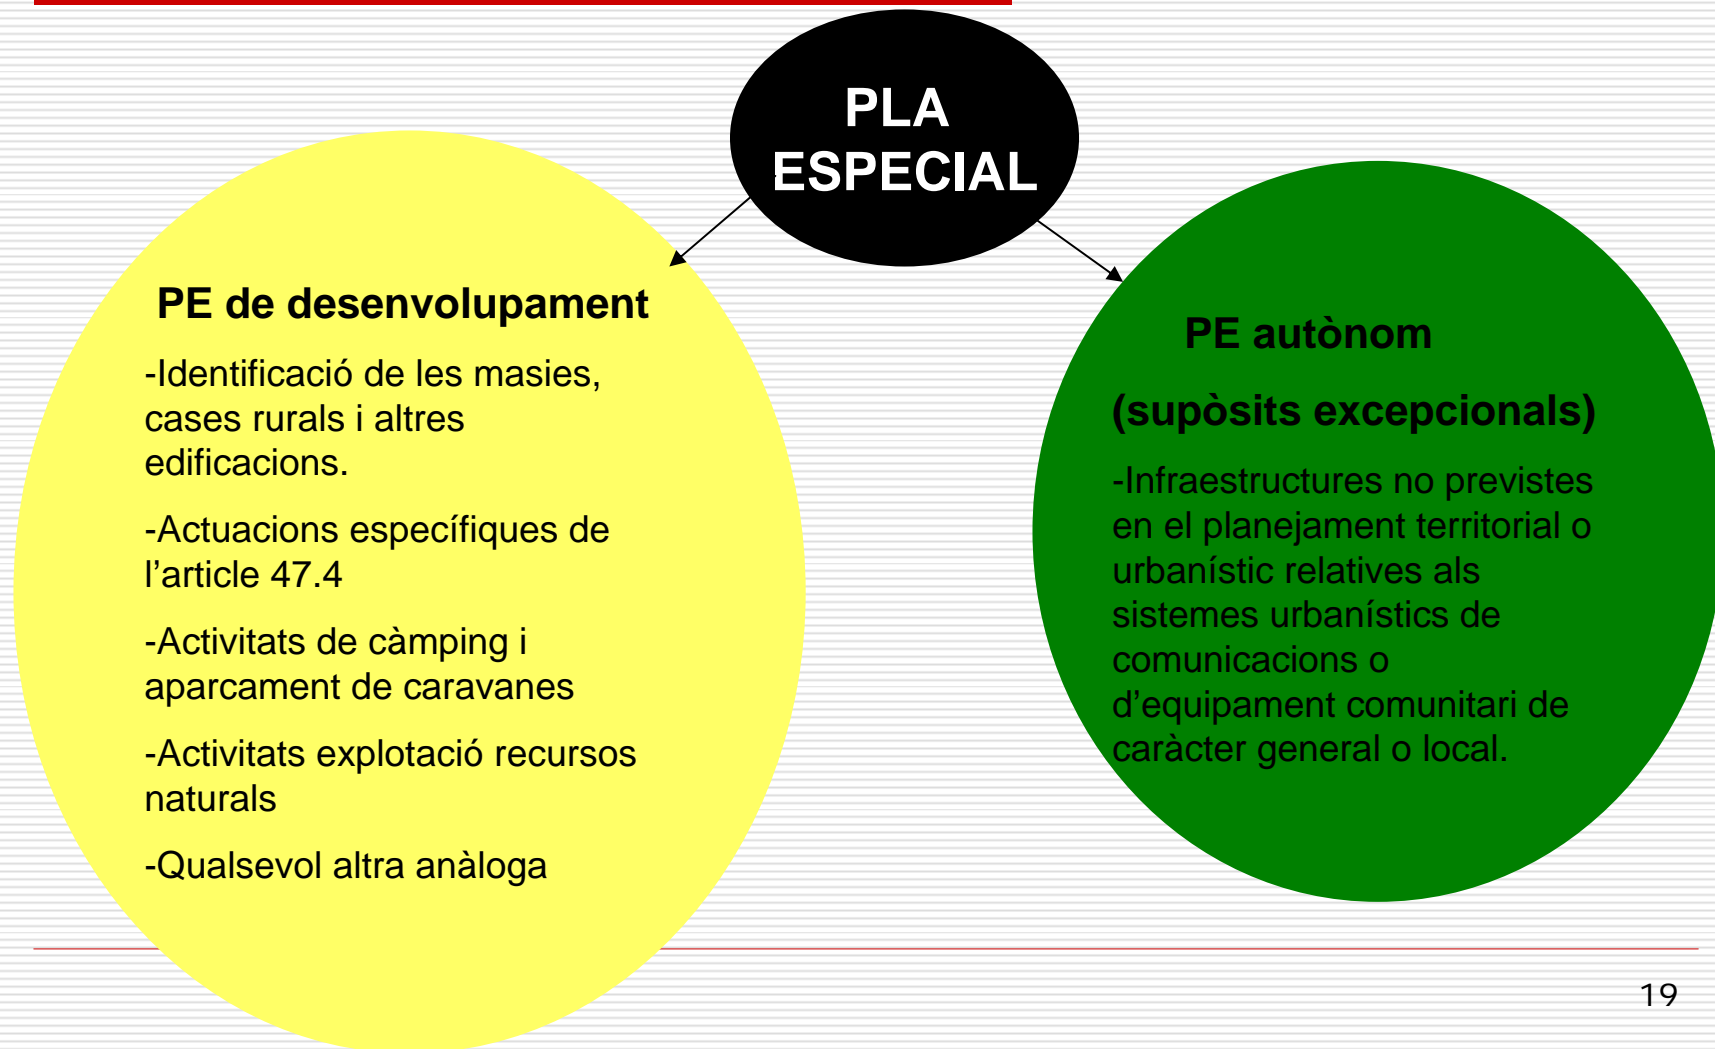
PLA ESPECIAL

PE de desenvolupament

-Identificació de les masies, cases rurals i altres edificacions.

-Actuacions específiques de l'article 47.4

-Activitats de càmping i aparcament de caravanes

-Activitats explotació recursos naturals

-Qualsevol altra anàloga

PE autònom

(supòsits excepcionals)

-Infraestructures no previstes en el planejament territorial o urbanístic relatives als sistemes urbanístics de comunicacions o d'equipament comunitari de caràcter general o local.

19